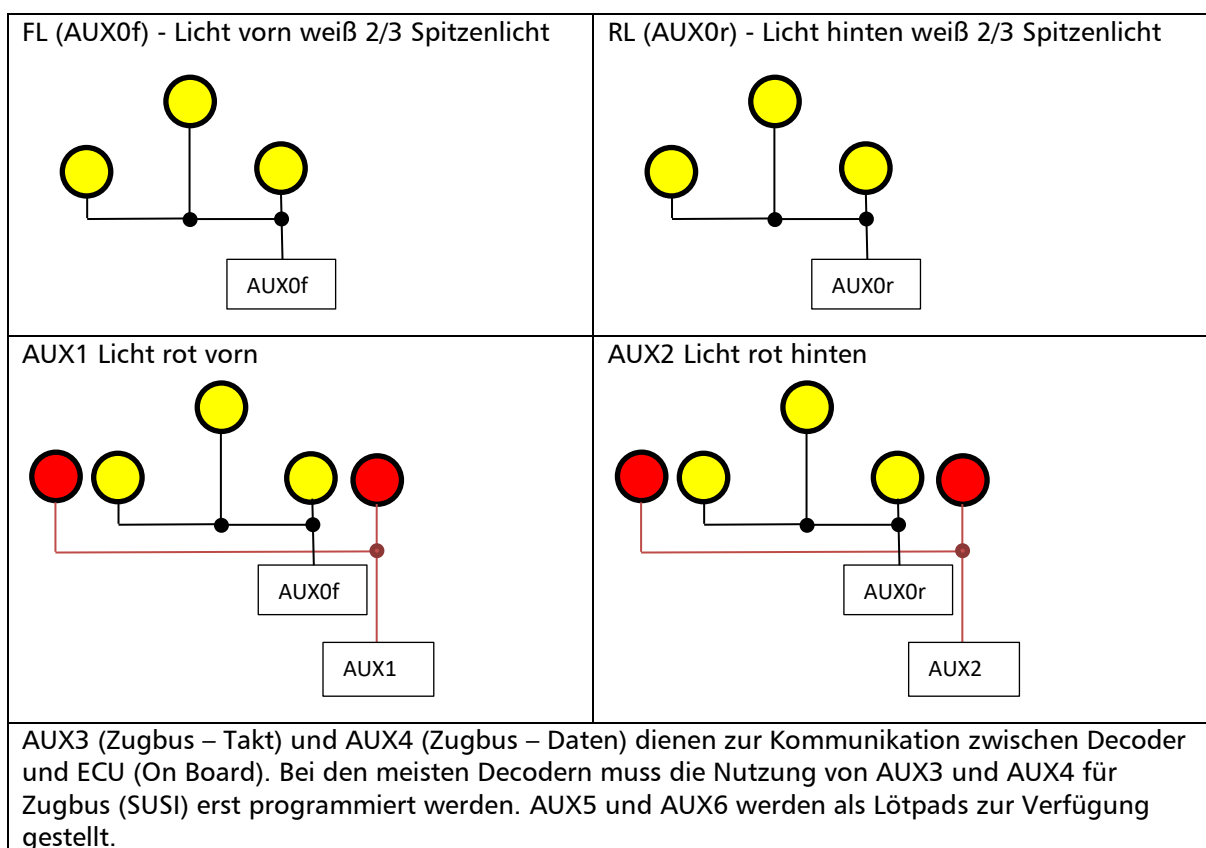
| FL (AUX0f) - Licht vorn weiß 2/3 Spitzenlicht | RL (AUX0r) - Licht hinten weiß 2/3 Spitzenlicht |
|---|---|
| AUX0f | AUX0r |
| AUX1 Licht rot vorn | AUX2 Licht rot hinten |
| AUX0f AUX1 | AUX0r AUX2 |

AUX3 (Zugbus – Takt) und AUX4 (Zugbus – Daten) dienen zur Kommunikation zwischen Decoder und ECU (On Board). Bei den meisten Decodern muss die Nutzung von AUX3 und AUX4 für Zugbus (SUSI) erst programmiert werden. AUX5 und AUX6 werden als Lötpads zur Verfügung gestellt.